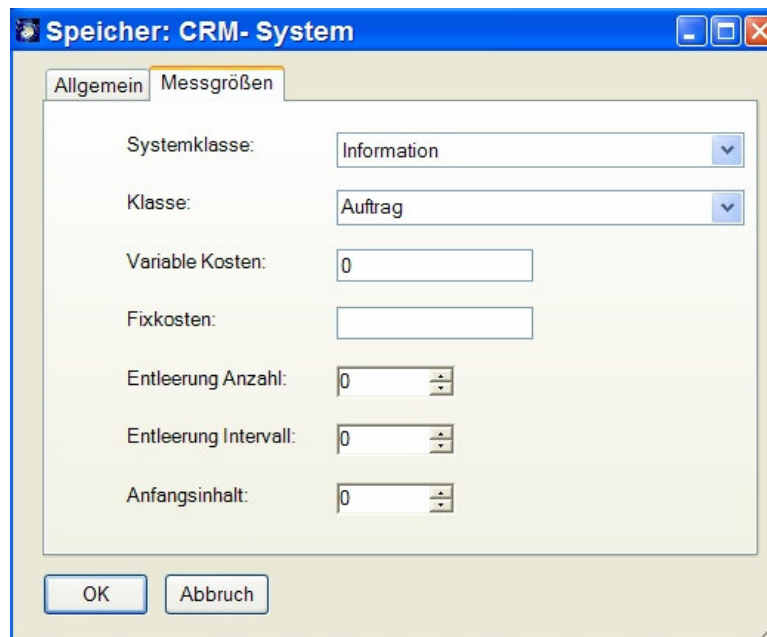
Speicher: CRM- System

Allgemein | Messgrößen

Systemklasse: Information

Klasse: Auftrag

Variable Kosten: 0

Fixkosten:

Entleerung Anzahl: 0

Entleerung Intervall: 0

Anfangsinhalt: 0

OK | Abbruch